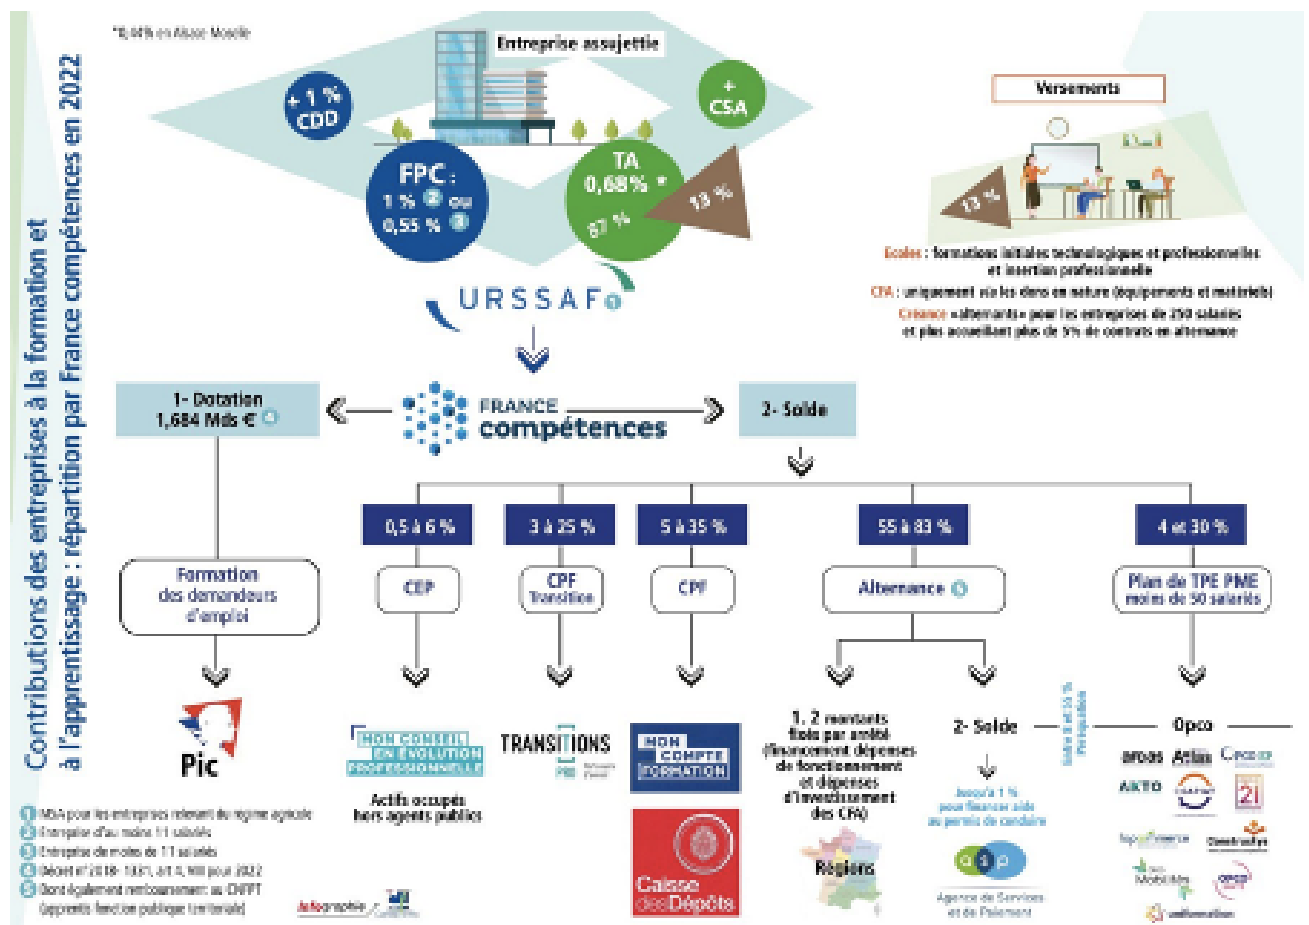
Contributions des entreprises à la formation et à l'apprentissage : répartition par France compétences en 2022

*0,44% en Alsace-Moselle

Entreprise assujettie

+1 % CDD

+ CSA

FPC : 1 % ② ou 0,55 % ③

TA 0,68 % *

87 %

13 %

URSSAF ①

Versements

13 %

Écoles : formations initiales technologiques et professionnelles et insertion professionnelle

CFA : uniquement via les dons en nature (équipements et matériels)

Créance «alternants» pour les entreprises de 250 salariés et plus accueillant plus de 5% de contrats en alternance

1- Dotation 1,684 Mds € ④

FRANCE compétences

2- Solde

0,5 à 6 %

3 à 25 %

5 à 35 %

55 à 83 %

4 et 30 %

Formation des demandeurs d'emploi

CEP

CPF Transition

CPF

Alternance ⑤

Plan de TPE PME moins de 50 salariés

Pic

MON CONSEIL EN EVOLUTION PROFESSIONNELLE

Actifs occupés hors agents publics

TRANSITIONS PRO

MON COMPTE FORMATION

Caisse des Dépôts

1. 2 montants fixés par arrêté (financement dépenses de fonctionnement et dépenses d'investissement des CFA)

Régions

2- Solde

Jusqu'à 1 % pour financer aide au permis de conduire

asp

Agence de Services et de Paiement

Opco

Entre 0 et 30 % Péréquation

AFDAS ATLAS OCAPIAT AKTO OPCO 2i Constructys Opco EP Opco Mobilités Opco Santé Uniformation

① MSA pour les entreprises relevant du régime agricole
② Entreprise d'au moins 11 salariés
③ Entreprise de moins de 11 salariés
④ Décret n°2018-1331, art 4, fixé pour 2022
⑤ Dont également remboursement au CNFPT (apprentis fonction publique territoriale)

Infographie